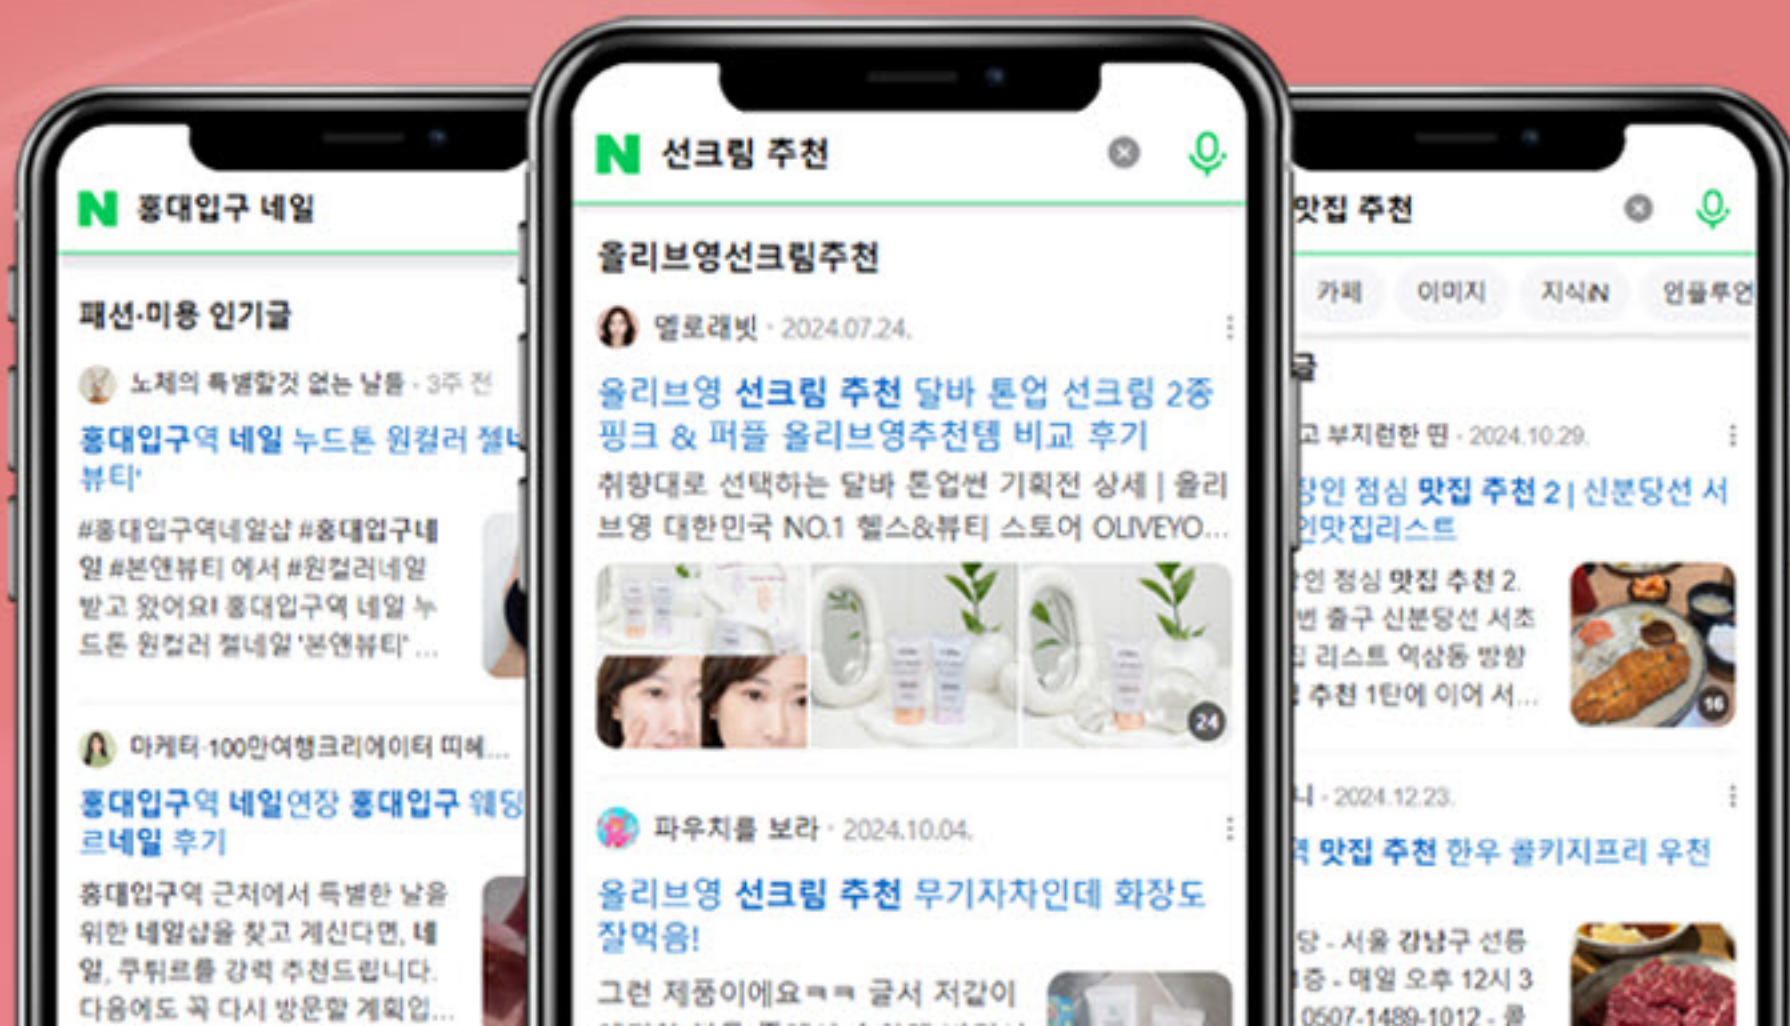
N 홍대입구 네일

패션·미용 인기글

노체의 특별할것 없는 날들 · 3주 전

홍대입구역 네일 누드톤 원컬러 젤네 뷰티'

#홍대입구역네일샵 #홍대입구네일 #본앤뷰티 에서 #원컬러네일 받고 왔어요! 홍대입구역 네일 누드톤 원컬러 젤네일 '본앤뷰티' ...

마케터·100만여행크리에이터 띠헤...

홍대입구역 네일연장 홍대입구 웨딩 르네일 후기

홍대입구역 근처에서 특별한 날을 위한 네일샵을 찾고 계신다면, 네일, 쿠튀르를 강력 추천드립니다. 다음에도 꼭 다시 방문할 계획입...

N 선크림 추천

올리브영선크림추천

옐로래빗 · 2024.07.24.

올리브영 선크림 추천 달바 톤업 선크림 2종 핑크 & 퍼플 올리브영추천템 비교 후기

취향대로 선택하는 달바 톤업썬 기획전 상세 | 올리브영 대한민국 NO.1 헬스&뷰티 스토어 OLIVEYO...

24

파우치를 보라 · 2024.10.04.

올리브영 선크림 추천 무기자차인데 화장도 잘먹음!

그런 제품이에요ㅋㅋ 글서 저같이

맛집 추천

카페 이미지 지식iN 인플루언

글

고 부지런한 떤 · 2024.10.29.

강인 점심 맛집 추천 2 | 신분당선 서 인맛집리스트

강인 점심 맛집 추천 2. 번 출구 신분당선 서초 집 리스트 역삼동 방향 추천 1탄에 이어 서...

16

니 · 2024.12.23.

역 맛집 추천 한우 콜키지프리 우천

당 - 서울 강남구 선릉 중 - 매일 오후 12시 3 0507-1489-1012 - 콜